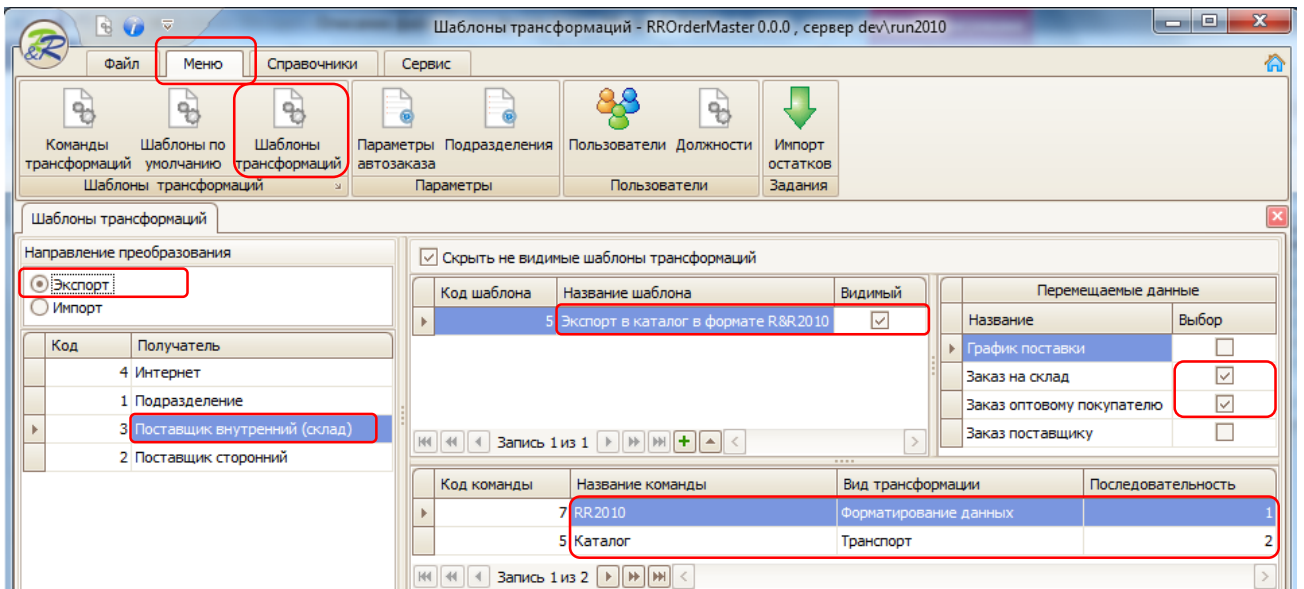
Шаблоны трансформаций - RROrderMaster 0.0.0 , сервер dev\run2010

Файл | Меню | Справочники | Сервис

Команды трансформаций
Шаблоны по умолчанию
Шаблоны трансформаций
Шаблоны трансформаций

Параметры автозаказа
Подразделения
Параметры

Пользователи
Должности
Пользователи

Импорт остатков
Задания

Шаблоны трансформаций

Направление преобразования
Экспорт
Импорт

| Код | Получатель |
|---|---|
| 4 | Интернет |
| 1 | Подразделение |
| 3 | Поставщик внутренний (склад) |
| 2 | Поставщик сторонний |

Скрыть не видимые шаблоны трансформаций

| Код шаблона | Название шаблона | Видимый |
|---|---|---|
| 5 | Экспорт в каталог в формате R&R2010 | ☑ |

Запись 1 из 1

Перемещаемые данные

| Название | Выбор |
|---|---|
| График поставки | ☐ |
| Заказ на склад | ☑ |
| Заказ оптовому покупателю | ☑ |
| Заказ поставщику | ☐ |

| Код команды | Название команды | Вид трансформации | Последовательность |
|---|---|---|---|
| 7 | RR2010 | Форматирование данных | 1 |
| 5 | Каталог | Транспорт | 2 |

Запись 1 из 2